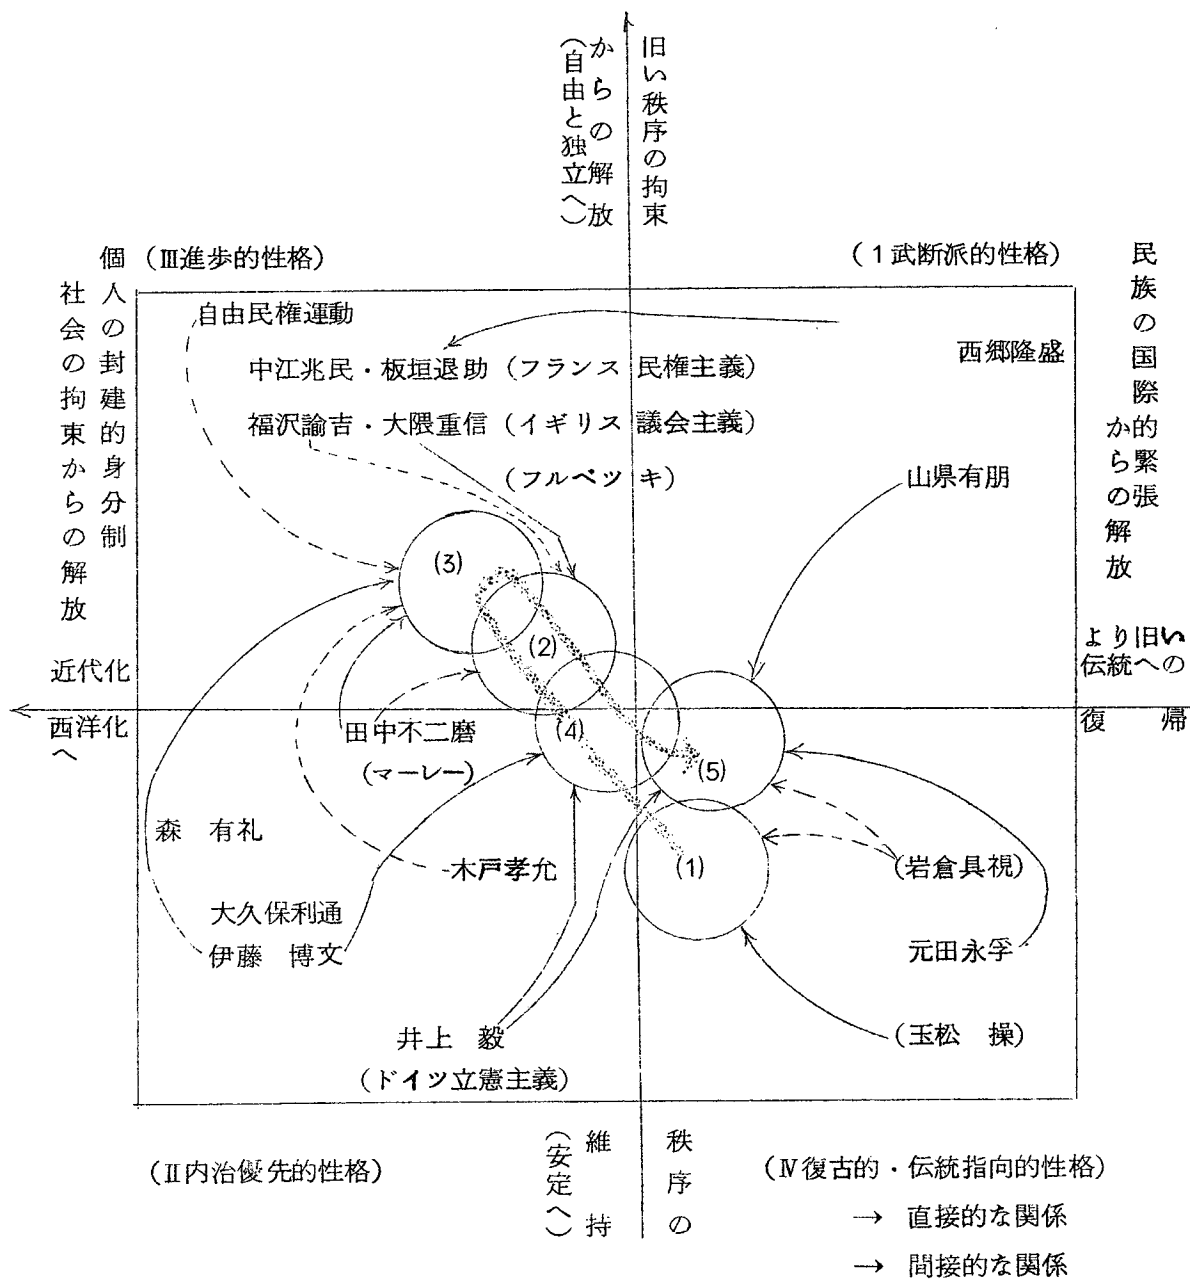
旧い秩序の拘束からの解放
（自由と独立へ）

個（Ⅲ進歩的性格）
人の封建的身分制
社会の拘束からの解放

（１武断派的性格）

民族の国際的緊張から解放

自由民権運動
中江兆民・板垣退助（フランス民権主義）
福沢諭吉・大隈重信（イギリス議会主義）
（フルベッキ）

西郷隆盛

山県有朋

(3)
(2)
(4)
(5)
(1)

近代化
西洋化へ

より旧い伝統への
復　帰

田中不二磨
（マーレー）

森　有礼

木戸孝允

（岩倉具視）

大久保利通
伊藤　博文

元田永孚

井上　毅
（ドイツ立憲主義）

（玉松　操）

（Ⅱ内治優先的性格）

秩序の維持
（安定へ）

（Ⅳ復古的・伝統指向的性格）
→　直接的な関係
→　間接的な関係